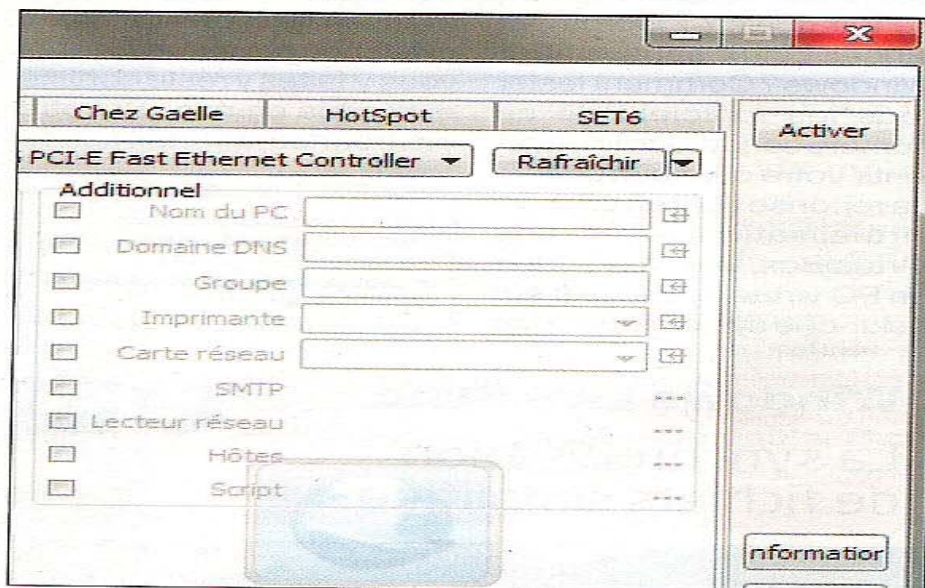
Chez Gaelle | HotSpot | SET6

Activer

PCI-E Fast Ethernet Controller

Rafraîchir

Additionnel

Nom du PC

Domaine DNS

Groupe

Imprimante

Carte réseau

SMTP

Lecteur réseau

Hôtes

Script

nformatior